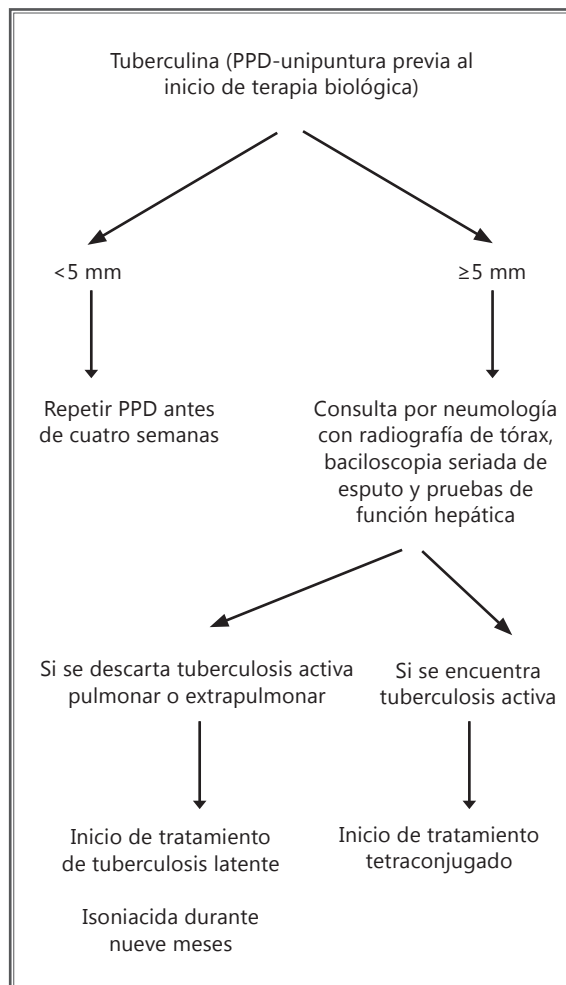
Tuberculina (PPD-unipuntura previa al inicio de terapia biológica)

<5 mm

≥5 mm

Repetir PPD antes de cuatro semanas

Consulta por neumología con radiografía de tórax, baciloscopia seriada de esputo y pruebas de función hepática

Si se descarta tuberculosis activa pulmonar o extrapulmonar

Si se encuentra tuberculosis activa

Inicio de tratamiento de tuberculosis latente

Isoniacida durante nueve meses

Inicio de tratamiento tetraconjugado